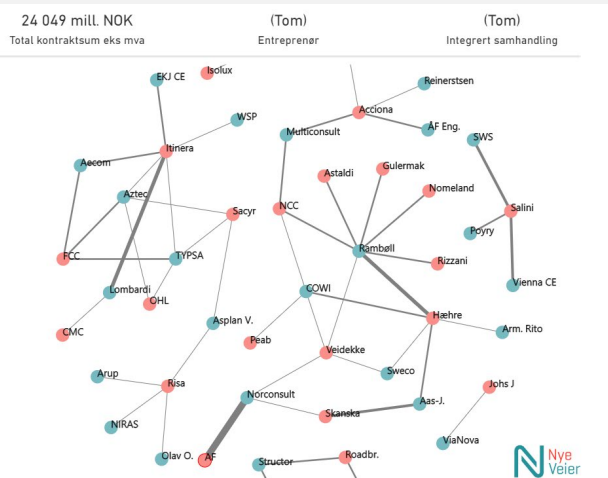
24 049 mill. NOK
Total kontraktsum eks mva

(Tom)
Entreprenør

(Tom)
Integrert samhandling

EKJ CE
Isolux
WSP
Itinera
Aecom
Aztec
Sacyr
FCC
TYPSA
Lombardi
OHL
CMC
Asplan V.
Peab
Arup
Risa
NIRAS
Olav O.
AF
Norconsult
Structor
Roadbr.
Reinerstsen
Acciona
Multiconsult
AF Eng.
SWS
Astaldi
Gulermak
Nomeland
NCC
Salini
Pøyry
Rambøll
Rizzani
Vienna CE
COWI
Hæhre
Arm. Rito
Veidekke
Sweco
Johs J
Aas-J.
Skanska
ViaNova
Nye Veier